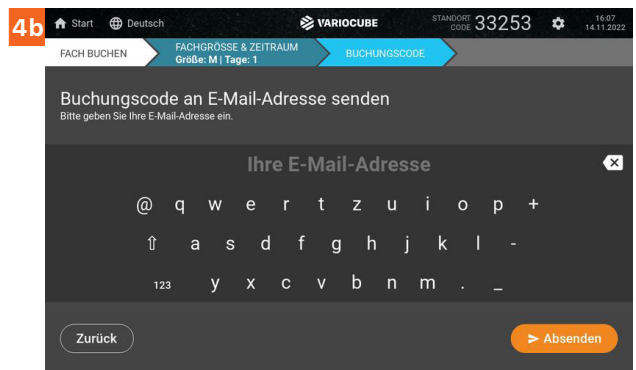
4b

Start Deutsch VARIOCUBE STANDORT CODE 33253 16:07 14.11.2022

FACH BUCHEN
FACHGRÖSSE & ZEITRAUM
Größe: M | Tage: 1
BUCHUNGSCODE

Buchungscode an E-Mail-Adresse senden
Bitte geben Sie Ihre E-Mail-Adresse ein.

Ihre E-Mail-Adresse

@ q w e r t z u i o p +
⇧ a s d f g h j k l -
123 y x c v b n m . _

Zurück
Absenden